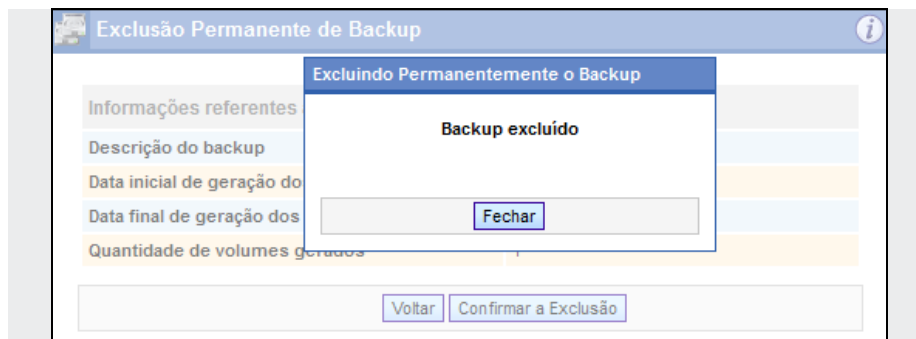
Exclusão Permanente de Backup

Informações referentes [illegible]

Descrição do backup

Data inicial de geração do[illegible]

Data final de geração dos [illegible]

Quantidade de volumes gerados

Excluindo Permanentemente o Backup

Backup excluído

Fechar

Voltar Confirmar a Exclusão